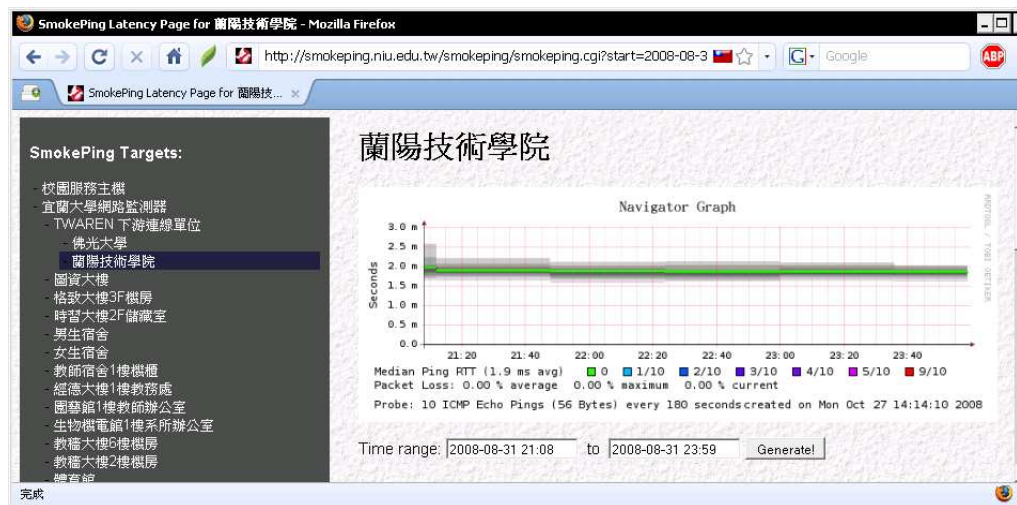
SmokePing Latency Page for 蘭陽技術學院 - Mozilla Firefox

http://smokeping.niu.edu.tw/smokeping/smokeping.cgi?start=2008-08-3

Google

ABP

SmokePing Latency Page for 蘭陽技...

SmokePing Targets:

- 校園服務主機
- 宜蘭大學網路監測器
- TWAREN 下游連線單位
- 佛光大學
- 蘭陽技術學院
- 圖資大樓
- 格致大樓3F機房
- 時習大樓2F儲藏室
- 男生宿舍
- 女生宿舍
- 教師宿舍1樓機櫃
- 經德大樓1樓教務處
- 園藝館1樓教師辦公室
- 生物機電館1樓系所辦公室
- 教穡大樓6樓機房
- 教穡大樓2樓機房
- 體育館

蘭陽技術學院

Navigator Graph

3.0 m
2.5 m
2.0 m
1.5 m
1.0 m
0.5 m
0.0

Seconds

21:20 21:40 22:00 22:20 22:40 23:00 23:20 23:40

RRDTOOL / TOBI OETIKER

Median Ping RTT (1.9 ms avg) 0 1/10 2/10 3/10 4/10 5/10 9/10
Packet Loss: 0.00 % average 0.00 % maximum 0.00 % current
Probe: 10 ICMP Echo Pings (56 Bytes) every 180 seconds created on Mon Oct 27 14:14:10 2008

Time range: 2008-08-31 21:08 to 2008-08-31 23:59 Generate!

完成